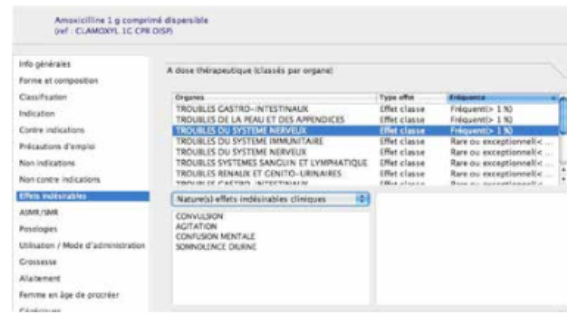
Amoxicilline 1 g comprimé dispersible
(ref : CLAMOXYL 1G CPR DISP)

Info générales
Forme et composition
Classification
Indication
Contre indications
Précautions d'emploi
Non indications
Non contre indications
Effets indésirables
ASMR/SMR
Posologies
Utilisation / Mode d'administration
Grossesse
Allaitement
Femme en âge de procréer
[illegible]

A dose thérapeutique (classés par organe)

| Organes | Type effet | Fréquence |
|---|---|---|
| TROUBLES GASTRO-INTESTINAUX | Effet classe | Fréquent(> 1 %) |
| TROUBLES DE LA PEAU ET DES APPENDICES | Effet classe | Fréquent(> 1 %) |
| TROUBLES DU SYSTEME NERVEUX | Effet classe | Fréquent(> 1 %) |
| TROUBLES DU SYSTEME IMMUNITAIRE | Effet classe | Rare ou exceptionnel(< |
| TROUBLES DU SYSTEME NERVEUX | Effet classe | Rare ou exceptionnel(< |
| TROUBLES SYSTEMES SANGUIN ET LYMPHATIQUE | Effet classe | Rare ou exceptionnel(< |
| TROUBLES RENAUX ET GENITO-URINAIRES | Effet classe | Rare ou exceptionnel(< |
| TROUBLES GASTRO-INTESTINAUX | Effet classe | Rare ou exceptionnel(< |

Nature(s) effets indésirables cliniques

CONVULSION
AGITATION
CONFUSION MENTALE
SOMNOLENCE DIURNE